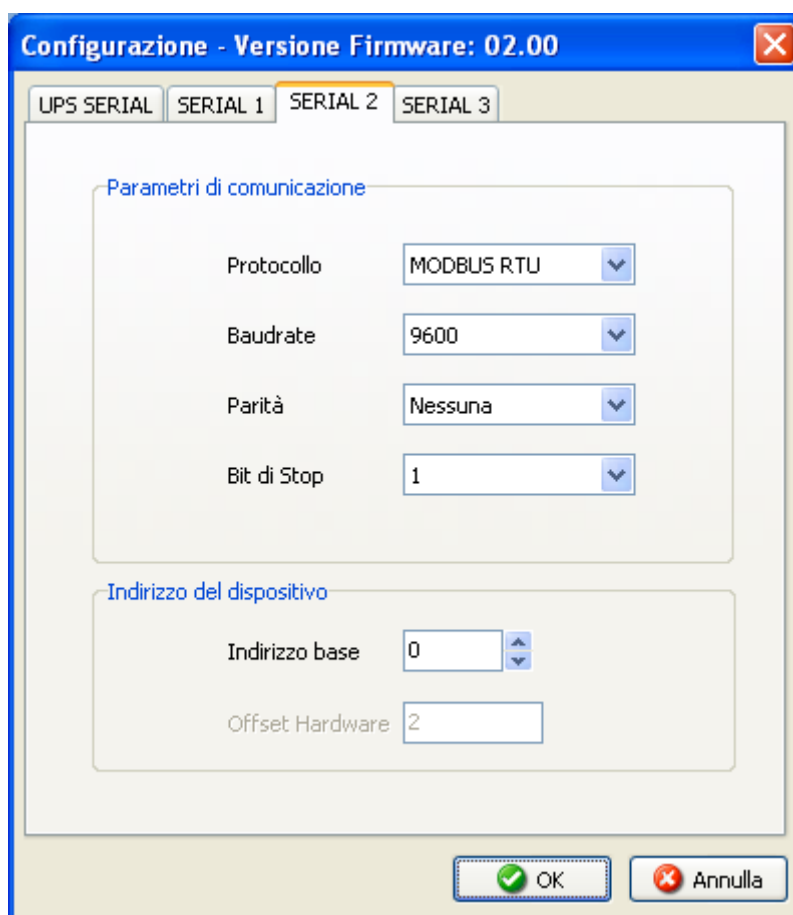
Configurazione - Versione Firmware: 02.00

UPS SERIAL | SERIAL 1 | SERIAL 2 | SERIAL 3

Parametri di comunicazione

Protocollo MODBUS RTU

Baudrate 9600

Parità Nessuna

Bit di Stop 1

Indirizzo del dispositivo

Indirizzo base 0

Offset Hardware 2

OK

Annulla